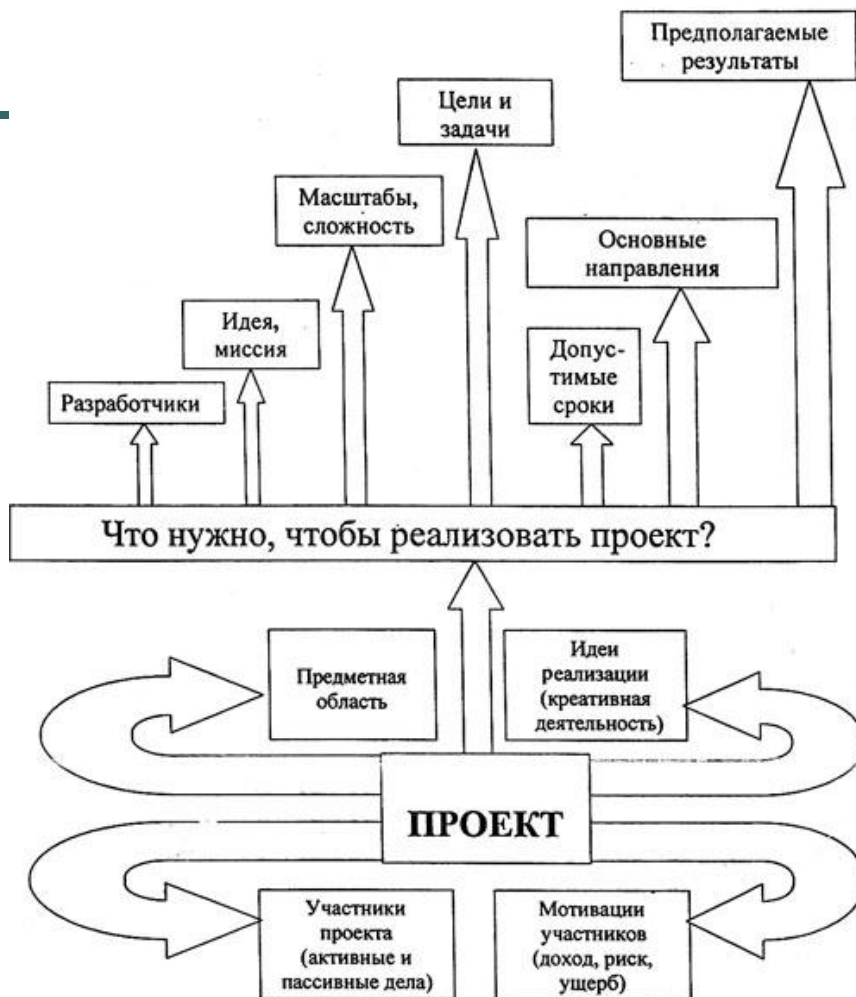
Предполагаемые результаты

Цели и задачи

Масштабы, сложность

Основные направления

Идея, миссия

Допустимые сроки

Разработчики

Что нужно, чтобы реализовать проект?

Предметная область

Идеи реализации (креативная деятельность)

ПРОЕКТ

Участники проекта (активные и пассивные дела)

Мотивации участников (доход, риск, ущерб)